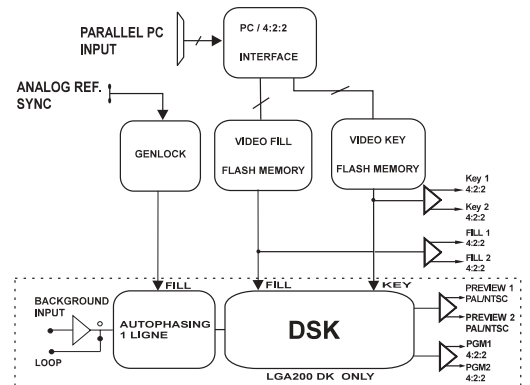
PARALLEL PC INPUT

PC / 4:2:2

INTERFACE

ANALOG REF. SYNC

GENLOCK

VIDEO FILL

FLASH MEMORY

VIDEO KEY

FLASH MEMORY

Key 1 4:2:2

Key 2 4:2:2

FILL 1 4:2:2

FILL 2 4:2:2

FILL

FILL

KEY

BACKGROUND INPUT

LOOP

AUTOPHASING 1 LIGNE

DSK

PREVIEW 1 PAL/NTSC

PREVIEW 2 PAL/NTSC

PGM1 4:2:2

PGM2 4:2:2

LGA200 DK ONLY